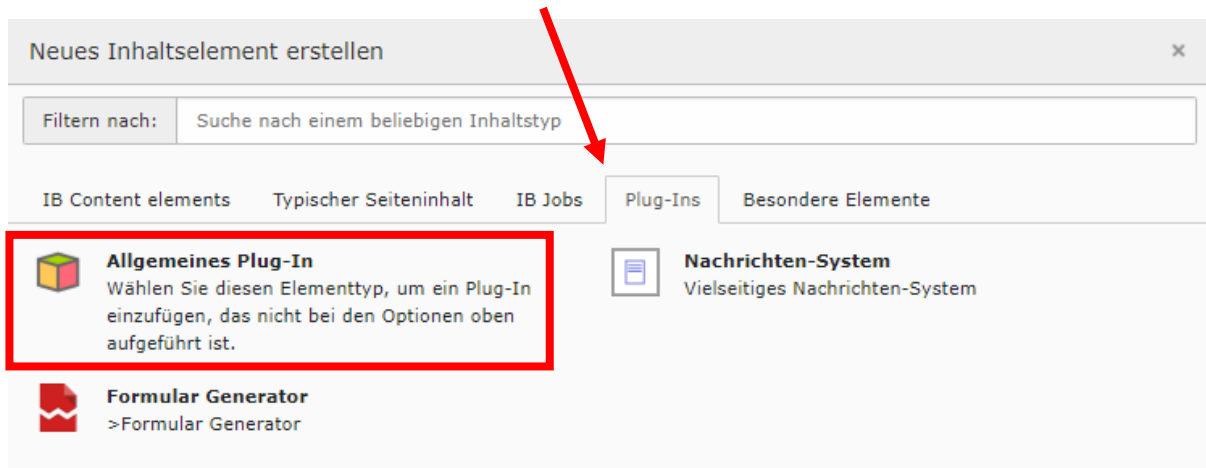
Neues Inhaltselement erstellen

×

Filtern nach: Suche nach einem beliebigen Inhaltstyp

IB Content elements | Typischer Seiteninhalt | IB Jobs | Plug-Ins | Besondere Elemente

**Allgemeines Plug-In**
Wählen Sie diesen Elementtyp, um ein Plug-In einzufügen, das nicht bei den Optionen oben aufgeführt ist.

**Nachrichten-System**
Vielseitiges Nachrichten-System

**Formular Generator**
>Formular Generator